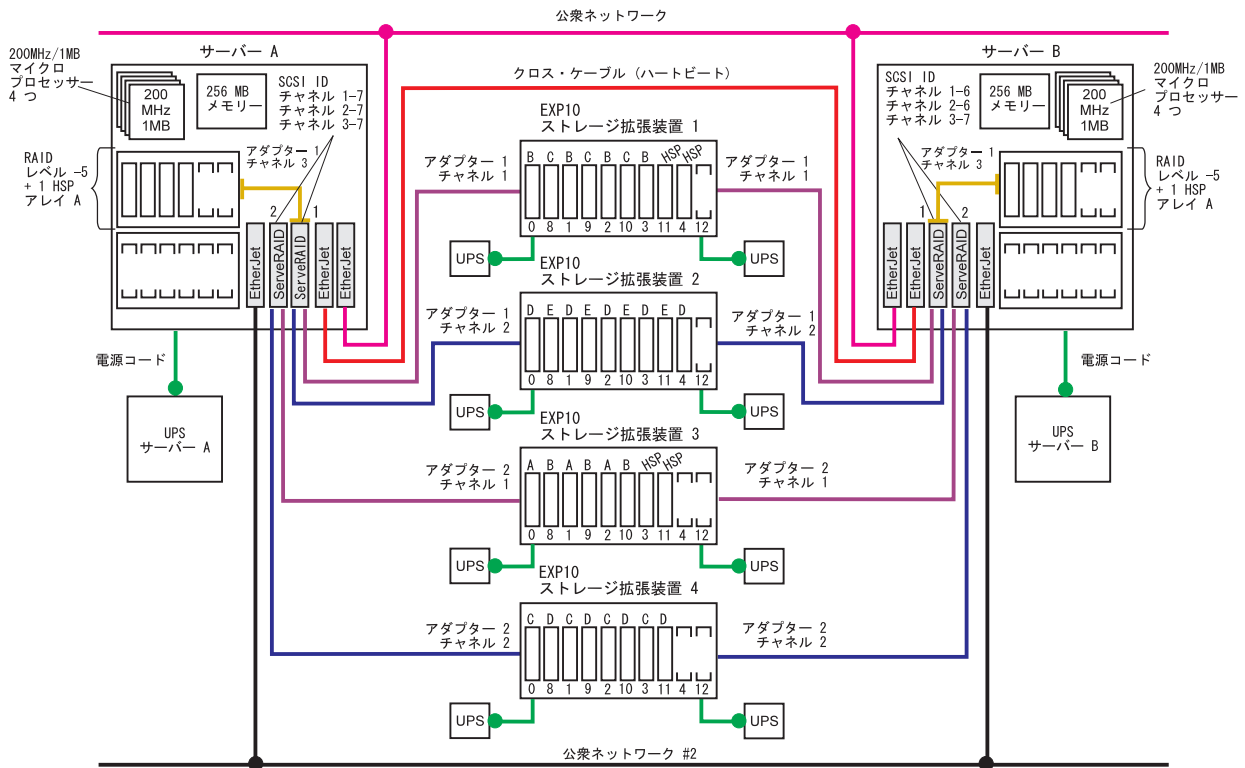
公衆ネットワーク

200MHz/1MB マイクロ プロセッサー 4 つ

サーバー A

200 MHz 1MB

256 MB メモリー

SCSI ID チャネル 1-7 チャネル 2-7 チャネル 3-7

アダプター 1 チャネル 3

RAID レベル -5 + 1 HSP アレイ A

2 1

EtherJet ServeRAID ServeRAID EtherJet EtherJet

電源コード

UPS サーバー A

クロス・ケーブル（ハートビート）

EXP10 ストレージ拡張装置 1

アダプター 1 チャネル 1

B C B C B C B HSP HSP

0 8 1 9 2 10 3 11 4 12

アダプター 1 チャネル 1

UPS

UPS

EXP10 ストレージ拡張装置 2

アダプター 1 チャネル 2

D E D E D E D E D

0 8 1 9 2 10 3 11 4 12

アダプター 1 チャネル 2

UPS

UPS

EXP10 ストレージ拡張装置 3

アダプター 2 チャネル 1

A B A B A B HSP HSP

0 8 1 9 2 10 3 11 4 12

アダプター 2 チャネル 1

UPS

UPS

EXP10 ストレージ拡張装置 4

アダプター 2 チャネル 2

C D C D C D C D

0 8 1 9 2 10 3 11 4 12

アダプター 2 チャネル 2

UPS

UPS

サーバー B

200MHz/1MB マイクロ プロセッサー 4 つ

SCSI ID チャネル 1-6 チャネル 2-6 チャネル 3-7

256 MB メモリー

200 MHz 1MB

アダプター 1 チャネル 3

RAID レベル -5 + 1 HSP アレイ A

1 2

EtherJet EtherJet ServeRAID ServeRAID EtherJet

電源コード

UPS サーバー B

公衆ネットワーク #2